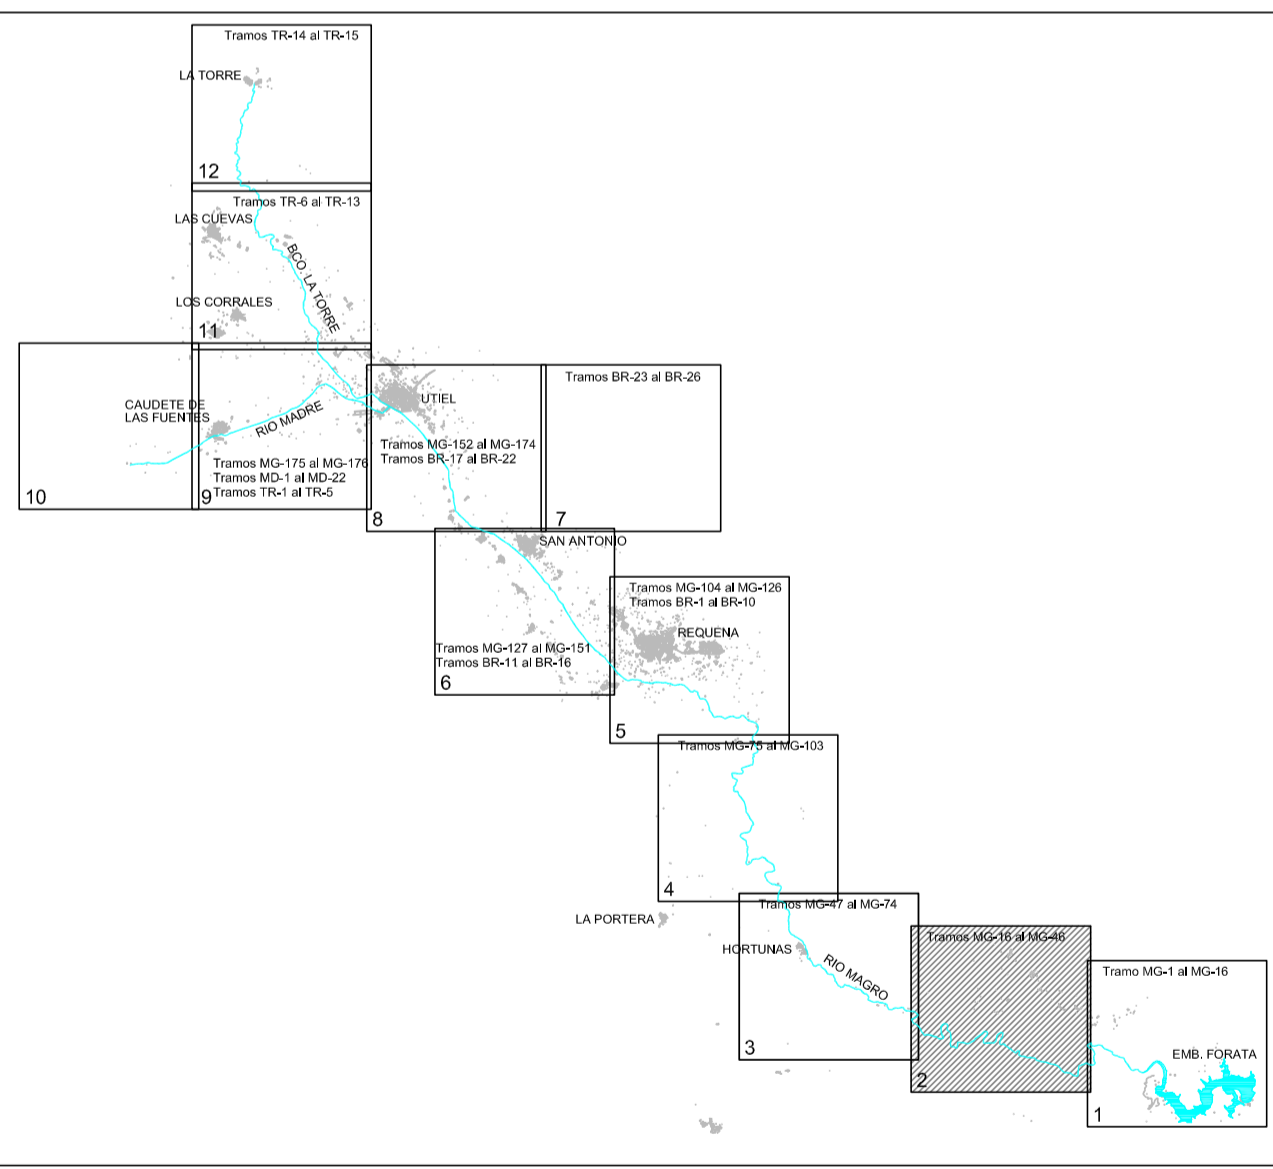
Tramos TR-14 al TR-15
LA TORRE
12

Tramos TR-6 al TR-13
LAS CUEVAS
BCO. LA TORRE
LOS CORRALES
11

CAUDETE DE LAS FUENTES
RIO MADRE
Tramos MG-175 al MG-176
Tramos MD-1 al MD-22
Tramos TR-1 al TR-5
10
9

UTIEL
Tramos MG-152 al MG-174
Tramos BR-17 al BR-22
8

Tramos BR-23 al BR-26
7

SAN ANTONIO
Tramos MG-127 al MG-151
Tramos BR-11 al BR-16
6

Tramos MG-104 al MG-126
Tramos BR-1 al BR-10
REQUENA
5

Tramos MG-75 al MG-103
4

LA PORTERA
Tramos MG-47 al MG-74
HORTUNAS
RIO MAGRO
3

Tramos MG-16 al MG-46
2

Tramo MG-1 al MG-16
EMB. FORATA
1